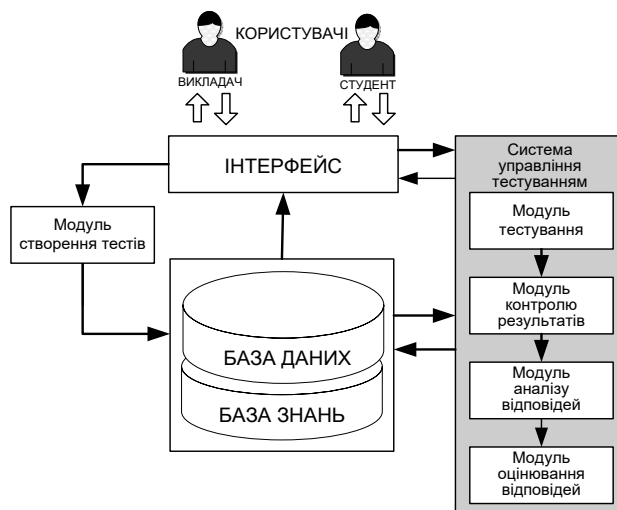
КОРИСТУВАЧІ

ВИКЛАДАЧ

СТУДЕНТ

ІНТЕРФЕЙС

Система управління тестуванням

Модуль створення тестів

Модуль тестування

Модуль контролю результатів

БАЗА ДАНИХ

БАЗА ЗНАНЬ

Модуль аналізу відповідей

Модуль оцінювання відповідей